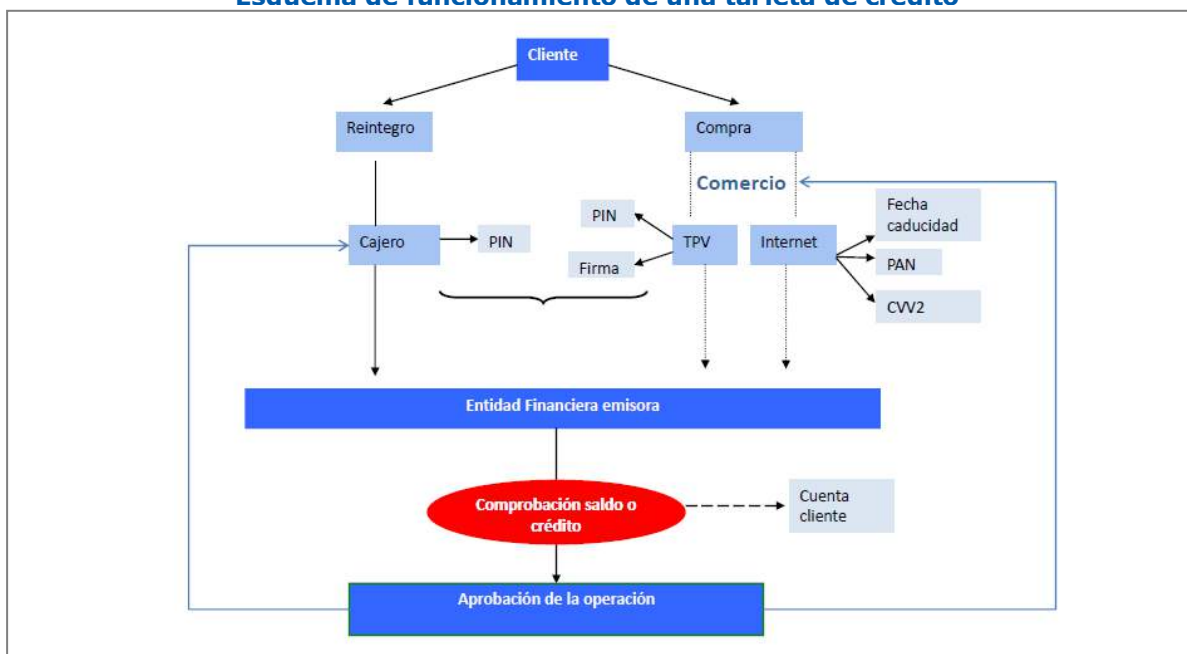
Esquema de funcionamiento de una tarjeta de crédito

Cliente

Reintegro

Compra

Comercio

Cajero

PIN

PIN

Firma

TPV

Internet

Fecha caducidad

PAN

CVV2

Entidad Financiera emisora

Comprobación saldo o crédito

Cuenta cliente

Aprobación de la operación